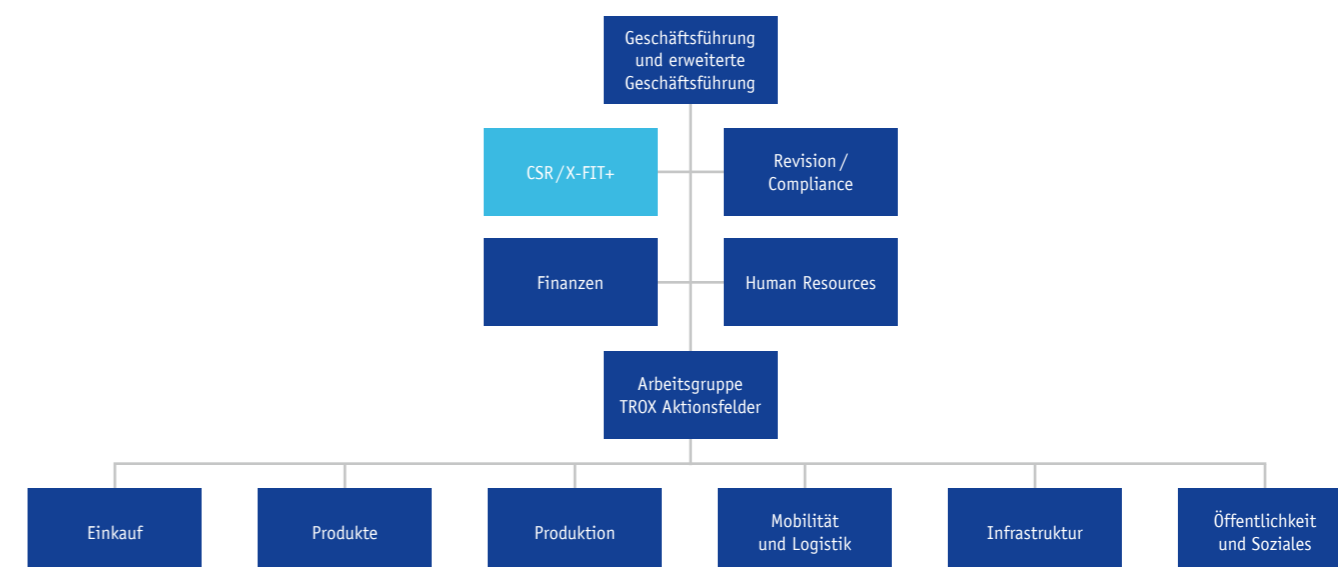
Geschäftsführung und erweiterte Geschäftsführung

CSR / X-FIT+

Revision / Compliance

Finanzen

Human Resources

Arbeitsgruppe TROX Aktionsfelder

Einkauf

Produkte

Produktion

Mobilität und Logistik

Infrastruktur

Öffentlichkeit und Soziales